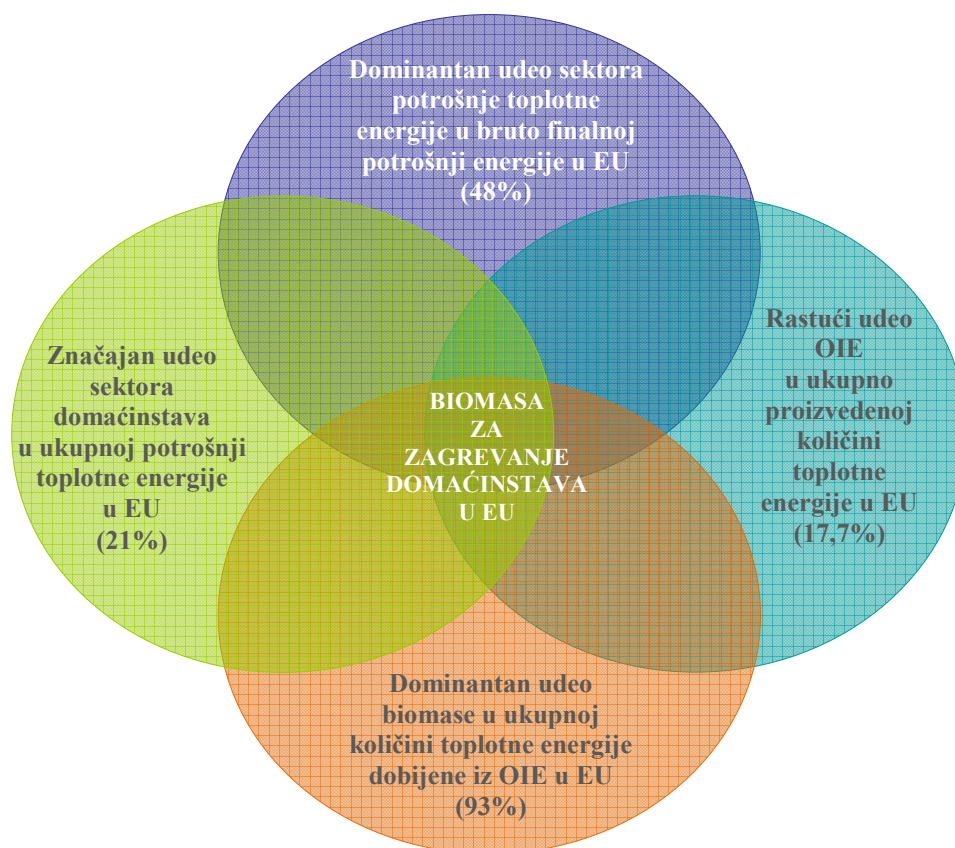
Dominantan udeo sektora potrošnje toplotne energije u bruto finalnoj potrošnji energije u EU (48%)

Značajan udeo sektora domaćinstava u ukupnoj potrošnji toplotne energije u EU (21%)

BIOMASA ZA ZAGREVANJE DOMAĆINSTAVA U EU

Rastući udeo OIE u ukupno proizvedenoj količini toplotne energije u EU (17,7%)

Dominantan udeo biomase u ukupnoj količini toplotne energije dobijene iz OIE u EU (93%)